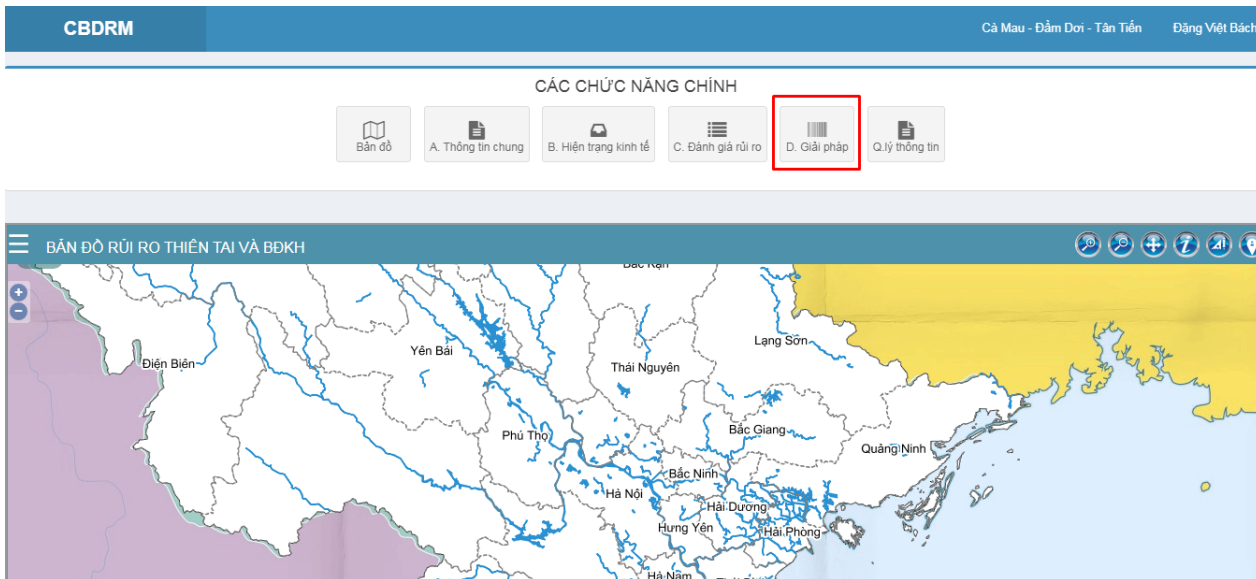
CBDRM

Cà Mau - Đầm Dơi - Tân Tiến

Đặng Việt Bách

CÁC CHỨC NĂNG CHÍNH

Bản đồ

A. Thông tin chung

B. Hiện trạng kinh tế

C. Đánh giá rủi ro

D. Giải pháp

Q.lý thông tin

BẢN ĐỒ RỦI RO THIÊN TAI VÀ BĐKH

Bắc Kạn

Điện Biên

Yên Bái

Lạng Sơn

Thái Nguyên

Phú Thọ

Bắc Giang

Quảng Ninh

Bắc Ninh

Hà Nội

Hải Dương

Hưng Yên

Hải Phòng

Hà Nam